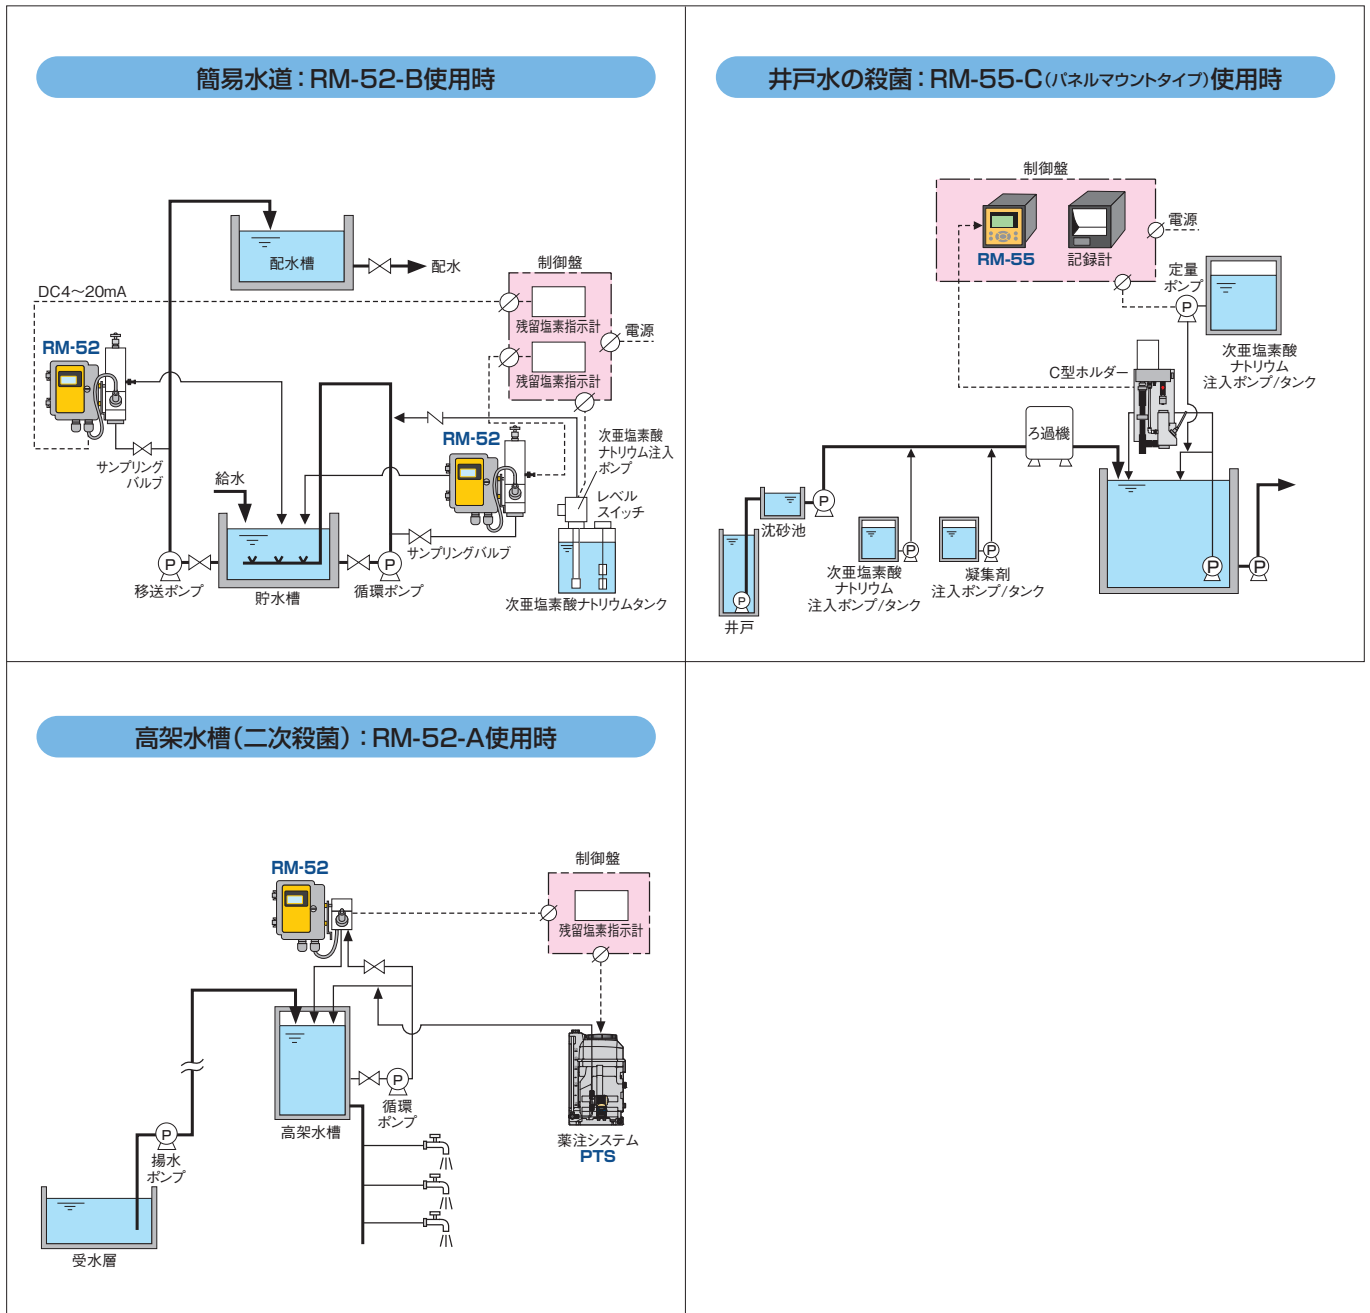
簡易水道：RM-52-B使用時

配水槽
配水
制御盤
DC4～20mA
RM-52
残留塩素指示計
電源
残留塩素指示計
RM-52
次亜塩素酸ナトリウム注入ポンプ
サンプリングバルブ
給水
レベルスイッチ
サンプリングバルブ
P
P
移送ポンプ
貯水槽
循環ポンプ
次亜塩素酸ナトリウムタンク

井戸水の殺菌：RM-55-C(パネルマウントタイプ)使用時

制御盤
電源
RM-55
記録計
定量ポンプ
P
次亜塩素酸ナトリウム注入ポンプ/タンク
C型ホルダー
ろ過機
P
沈砂池
P
P
次亜塩素酸ナトリウム注入ポンプ/タンク
凝集剤注入ポンプ/タンク
P
P
P
井戸

高架水槽(二次殺菌)：RM-52-A使用時

RM-52
制御盤
残留塩素指示計
P
循環ポンプ
高架水槽
P
揚水ポンプ
薬注システム
PTS
受水層